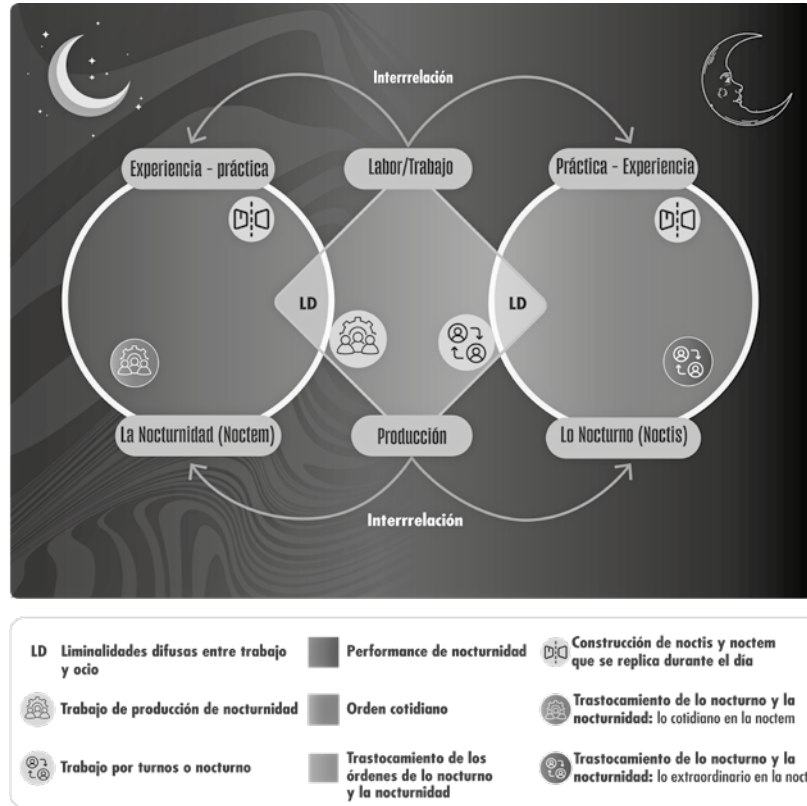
Interrrelación

Experiencia - práctica

Labor/Trabajo

Práctica - Experiencia

LD

LD

La Nocturnidad (Noctem)

Producción

Lo Nocturno (Noctis)

Interrrelación

LD Liminalidades difusas entre trabajo y ocio

Trabajo de producción de nocturnidad

Trabajo por turnos o nocturno

Performance de nocturnidad

Orden cotidiano

Trastocamiento de los órdenes de lo nocturno y la nocturnidad

Construcción de noctis y noctem que se replica durante el día

Trastocamiento de lo nocturno y la nocturnidad: lo cotidiano en la noctem

Trastocamiento de lo nocturno y la nocturnidad: lo extraordinario en la noct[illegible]